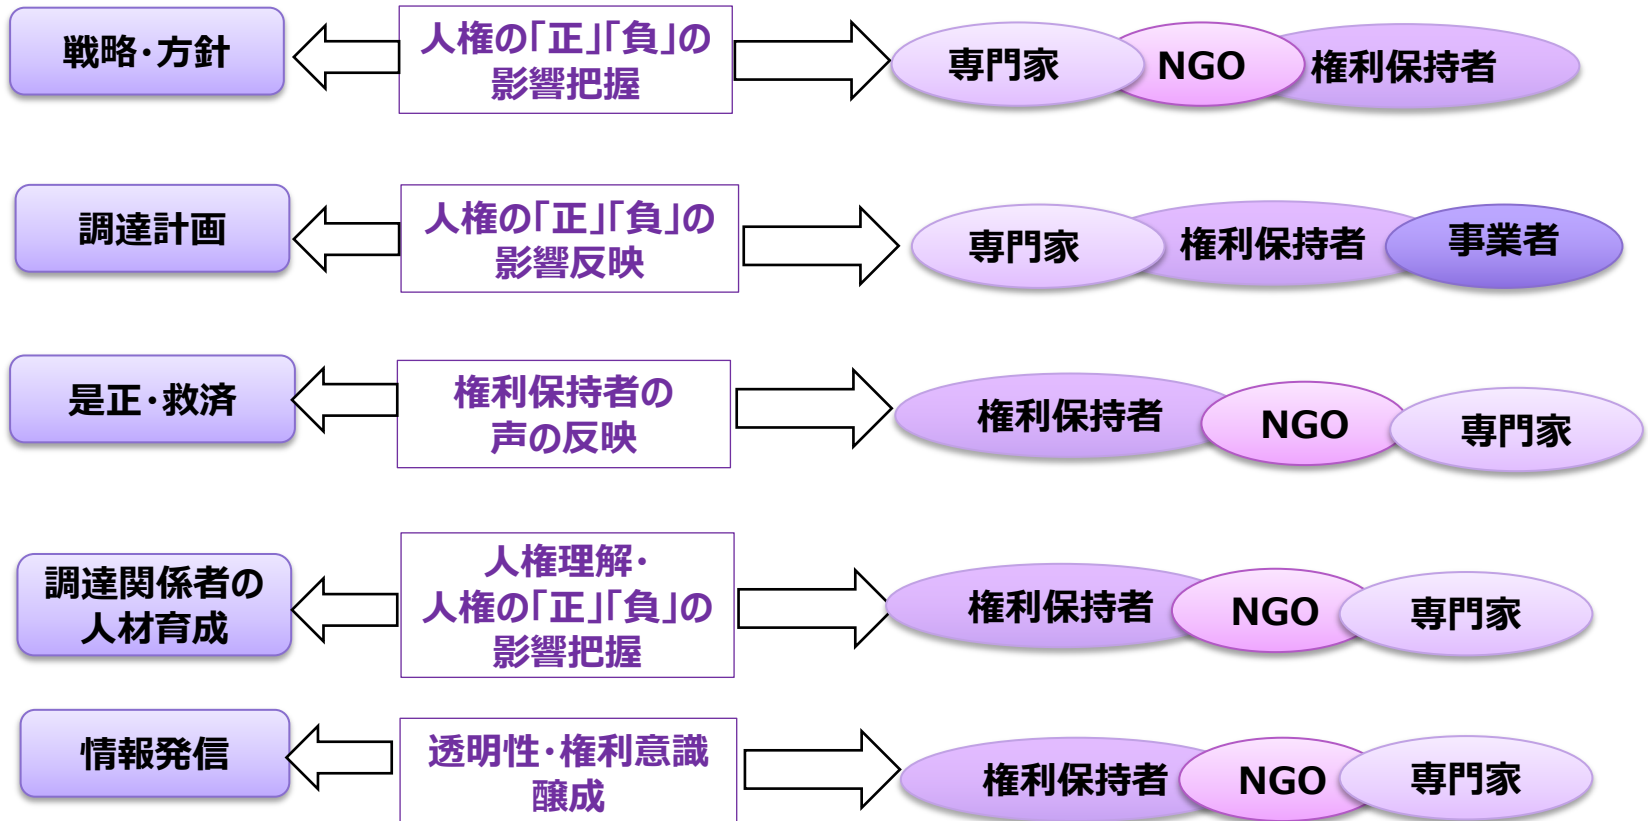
戦略・方針

人権の「正」「負」の影響把握

専門家 NGO 権利保持者

調達計画

人権の「正」「負」の影響反映

専門家 権利保持者 事業者

是正・救済

権利保持者の声の反映

権利保持者 NGO 専門家

調達関係者の人材育成

人権理解・人権の「正」「負」の影響把握

権利保持者 NGO 専門家

情報発信

透明性・権利意識醸成

権利保持者 NGO 専門家